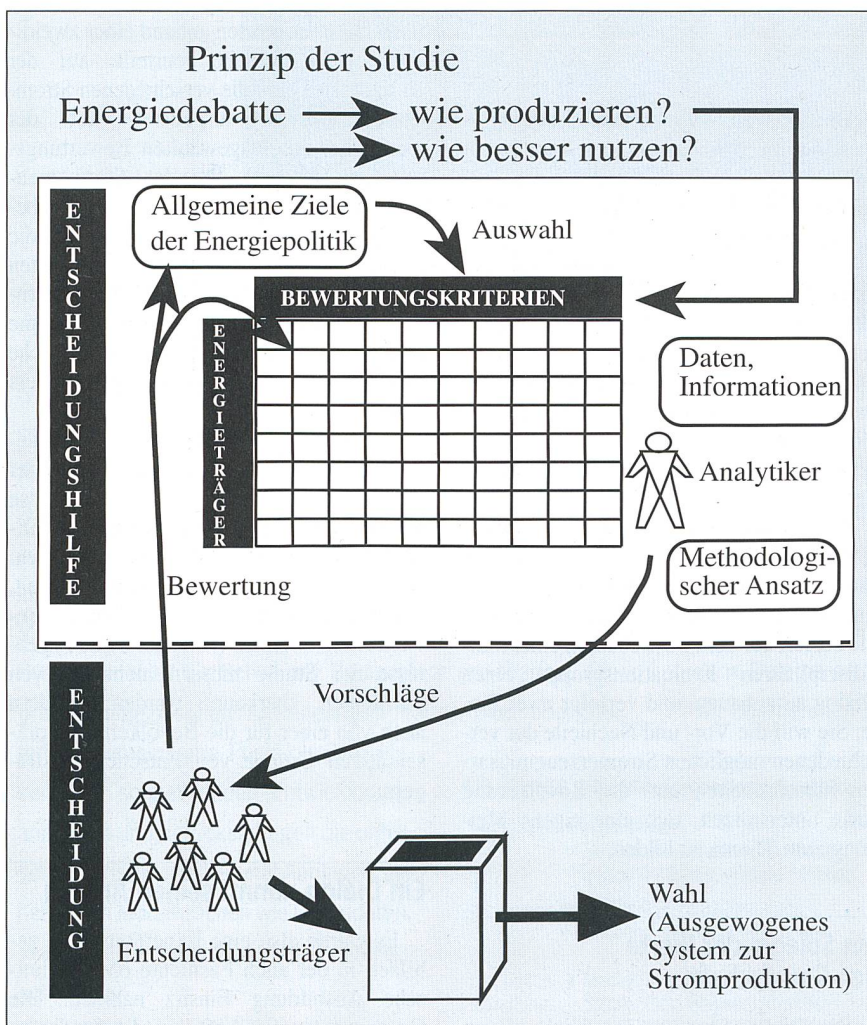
Prinzip der Studie

Energiedebatte → wie produzieren?
→ wie besser nutzen?

ENTSCHEIDUNGSHILFE

Allgemeine Ziele der Energiepolitik

Auswahl

BEWERTUNGSKRITERIEN

ENERGIETRÄGER

Daten, Informationen

Analytiker

Methodologischer Ansatz

Bewertung

Vorschläge

ENTSCHEIDUNG

Entscheidungsträger

Wahl (Ausgewogenes System zur Stromproduktion)